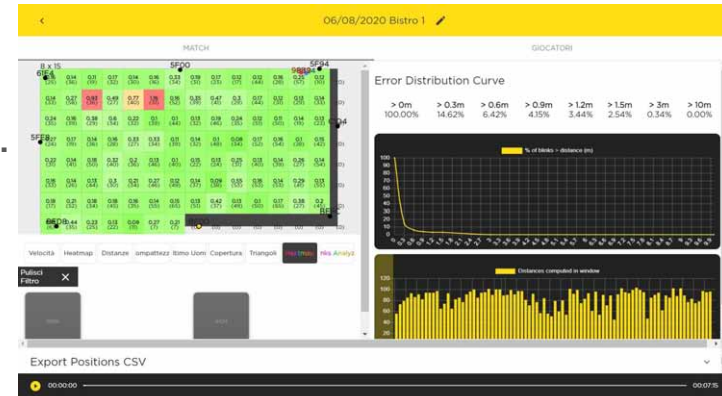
06/08/2020 Bistro 1

MATCH

GIOCATORI

8 x 15

6FE4

5FD0

5F94

5FFB

FD4

6EDB

Velocità

Heatmap

Distanze

ompattezz

ltimo Uom

Copertura

Triangoli

Heatmap

nks Analys

Pulisci Filtro

Error Distribution Curve

| > 0m | > 0.3m | > 0.6m | > 0.9m | > 1.2m | > 1.5m | > 3m | > 10m |
|---|---|---|---|---|---|---|---|
| 100.00% | 14.62% | 6.42% | 4.15% | 3.44% | 2.54% | 0.34% | 0.00% |

% of blinks > distance (m)

100
90
80
70
60
50
40
30
20
10
0

Distances computed in window

120
100
80
60
40
20
0

Export Positions CSV

00:00:00

00:07:15